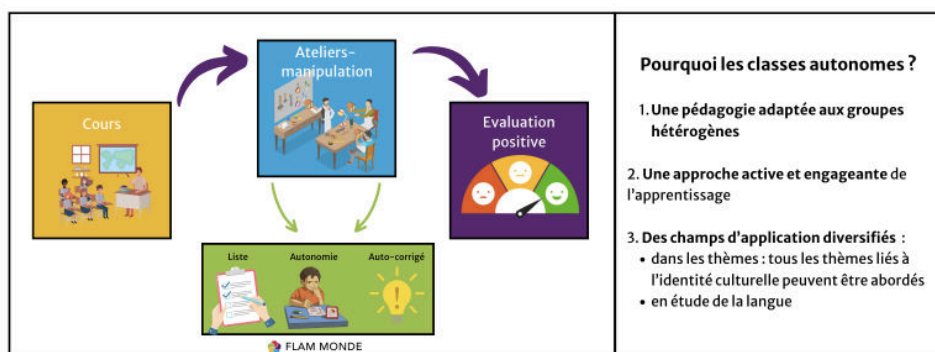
Cours

Ateliers-manipulation

Evaluation positive

Liste

Autonomie

Auto-corrigé

FLAM MONDE

Pourquoi les classes autonomes ?

1. Une pédagogie adaptée aux groupes hétérogènes

2. Une approche active et engageante de l'apprentissage

3. Des champs d'application diversifiés :
• dans les thèmes : tous les thèmes liés à l'identité culturelle peuvent être abordés
• en étude de la langue